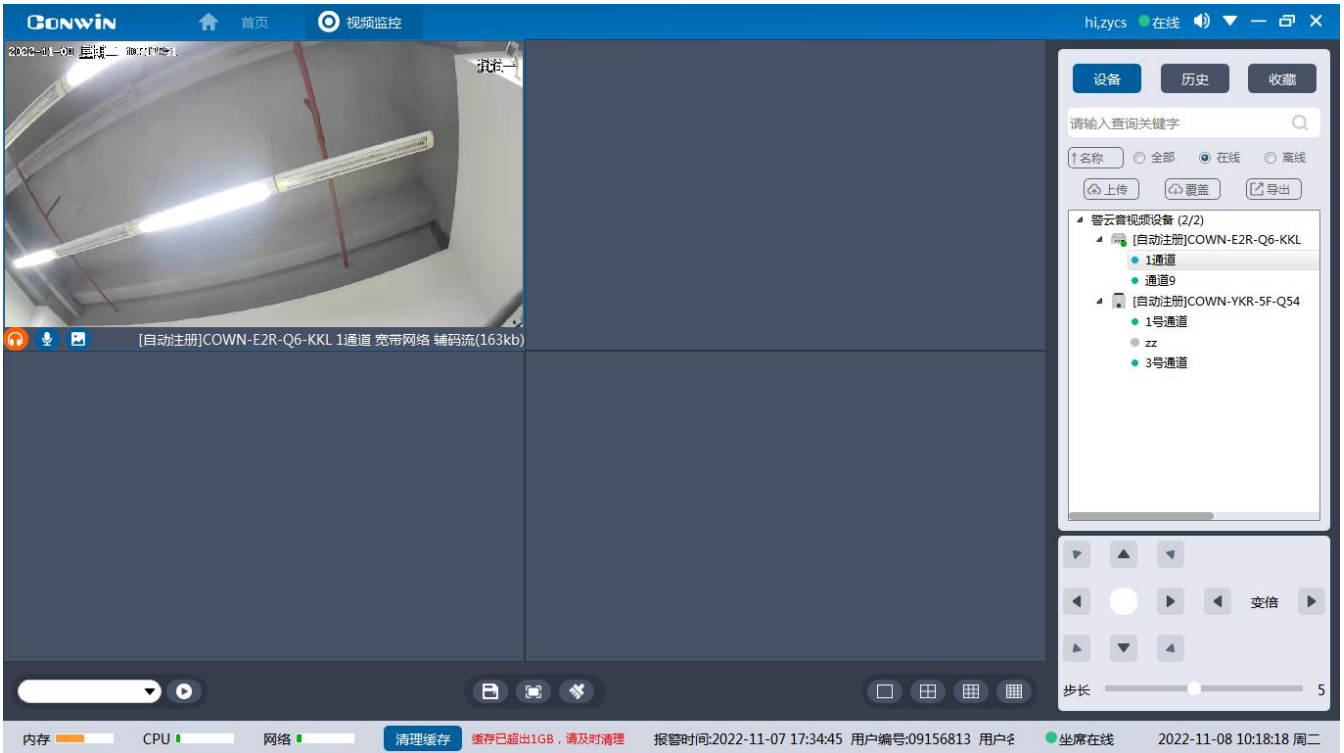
CONWIN 首页 视频监控 hi,zycs 在线

2022-11-08 星期二 10:18:21

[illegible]

[自动注册]COWN-E2R-Q6-KKL 1通道 宽带网络 辅码流(163kb)

设备 历史 收藏

请输入查询关键字

↑名称 全部 在线 离线

上传 覆盖 导出

警云音视频设备 (2/2)
[自动注册]COWN-E2R-Q6-KKL
1通道
通道9
[自动注册]COWN-YKR-5F-Q54
1号通道
zz
3号通道

变倍

步长 5

内存 CPU 网络 清理缓存 缓存已超出1GB，请及时清理 报警时间:2022-11-07 17:34:45 用户编号:09156813 用户名 坐席在线 2022-11-08 10:18:18 周二